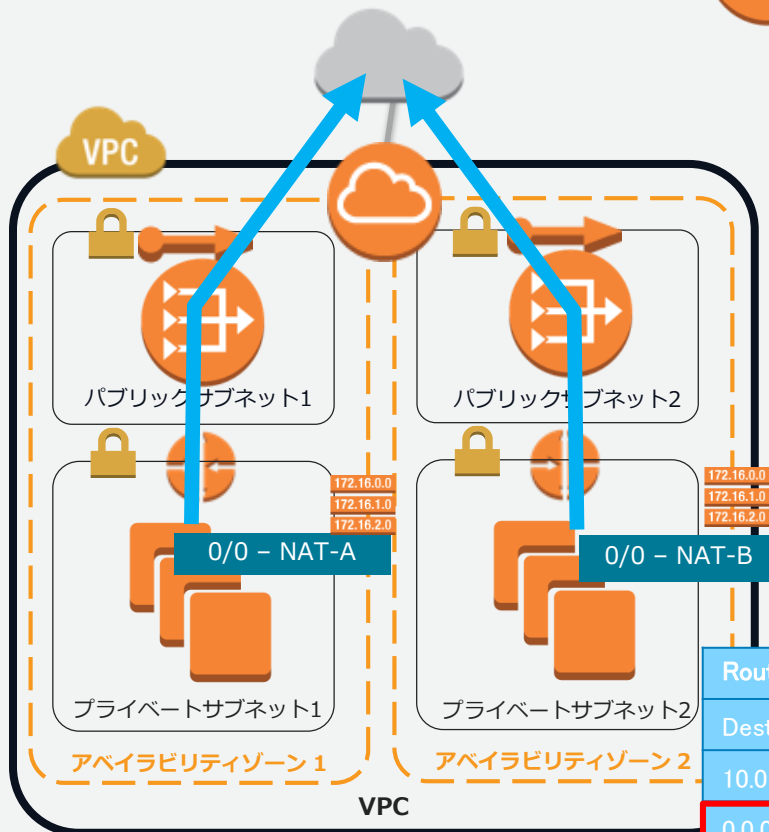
VPC

パブリックサブネット1

パブリックサブネット2

172.16.0.0
172.16.1.0
172.16.2.0

0/0 – NAT-A

172.16.0.0
172.16.1.0
172.16.2.0

0/0 – NAT-B

プライベートサブネット1

プライベートサブネット2

Rout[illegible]

Dest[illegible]

10.0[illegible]

0.0.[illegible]

アベイラビリティゾーン 1

アベイラビリティゾーン 2

VPC